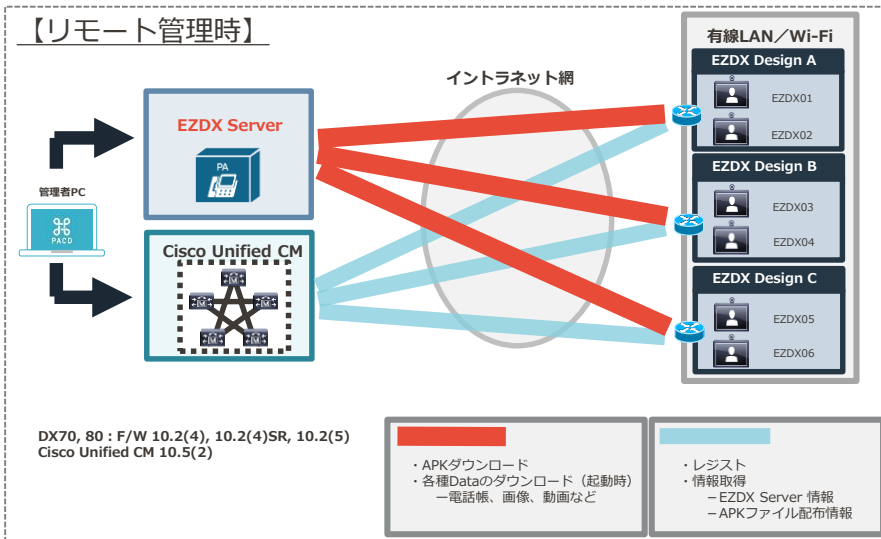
【リモート管理時】

イントラネット網

EZDX Server

PA

管理者PC

PACD

Cisco Unified CM

有線LAN／Wi-Fi

EZDX Design A

EZDX01

EZDX02

EZDX Design B

EZDX03

EZDX04

EZDX Design C

EZDX05

EZDX06

DX70, 80 : F/W 10.2(4), 10.2(4)SR, 10.2(5)
Cisco Unified CM 10.5(2)

・APKダウンロード
・各種Dataのダウンロード（起動時）
ー電話帳、画像、動画など

・レジスト
・情報取得
ーEZDX Server 情報
ーAPKファイル配布情報